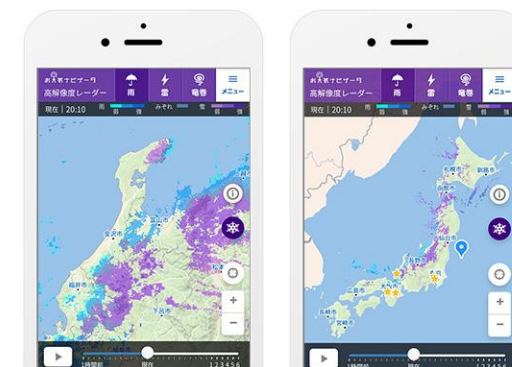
高解像度レーダー
雨
雷
竜巻
メニュー
現在 | 20:10
雨
弱
強
みぞれ
雪
弱
強
金沢市
松本市
甲府市
福井市
1時間前
現在

高解像度レーダー
雨
雷
竜巻
メニュー
現在 | 20:10
雨
弱
強
みぞれ
札幌市
釧路市
仙台市
東京
大阪市
長崎市
1時間前
現在
1 2 3 4 5 6